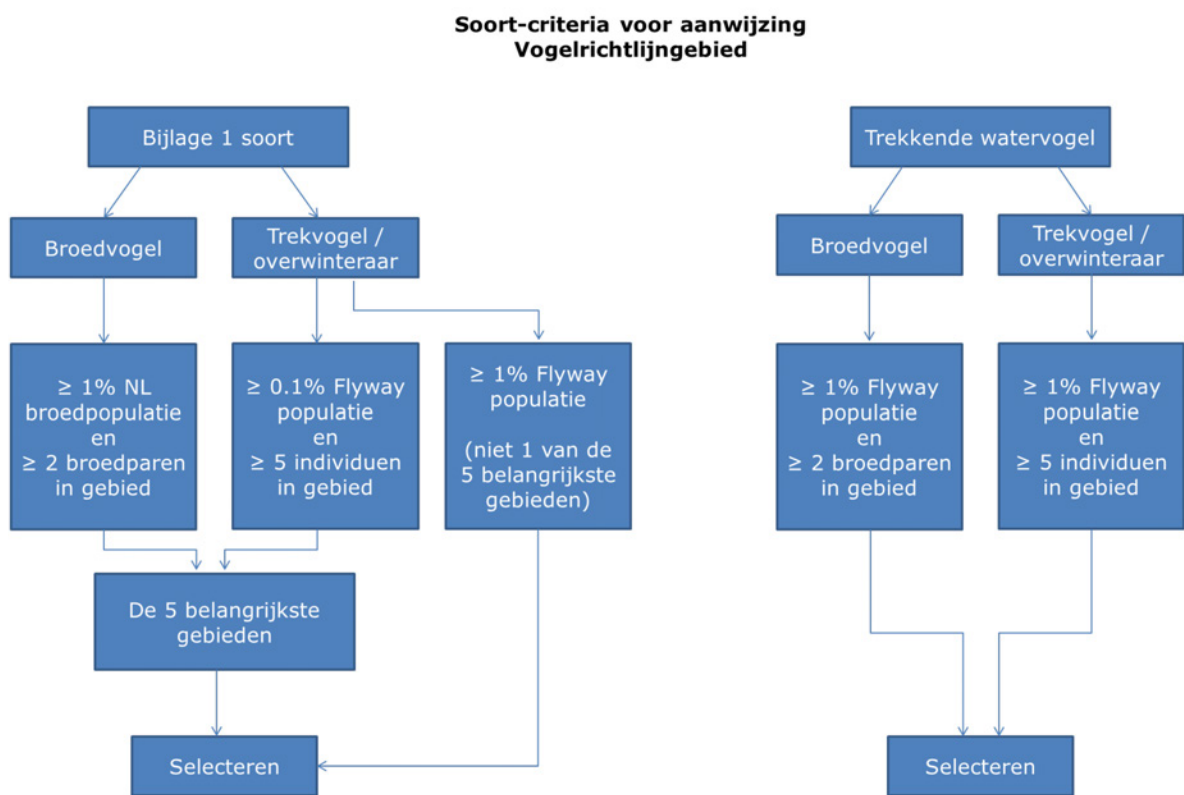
Soort-criteria voor aanwijzing
Vogelrichtlijngebied

Bijlage 1 soort

Broedvogel

Trekvogel / overwinteraar

≥ 1% NL broedpopulatie en ≥ 2 broedparen in gebied

≥ 0.1% Flyway populatie en ≥ 5 individuen in gebied

≥ 1% Flyway populatie

(niet 1 van de 5 belangrijkste gebieden)

De 5 belangrijkste gebieden

Selecteren

Trekkende watervogel

Broedvogel

Trekvogel / overwinteraar

≥ 1% Flyway populatie en ≥ 2 broedparen in gebied

≥ 1% Flyway populatie en ≥ 5 individuen in gebied

Selecteren